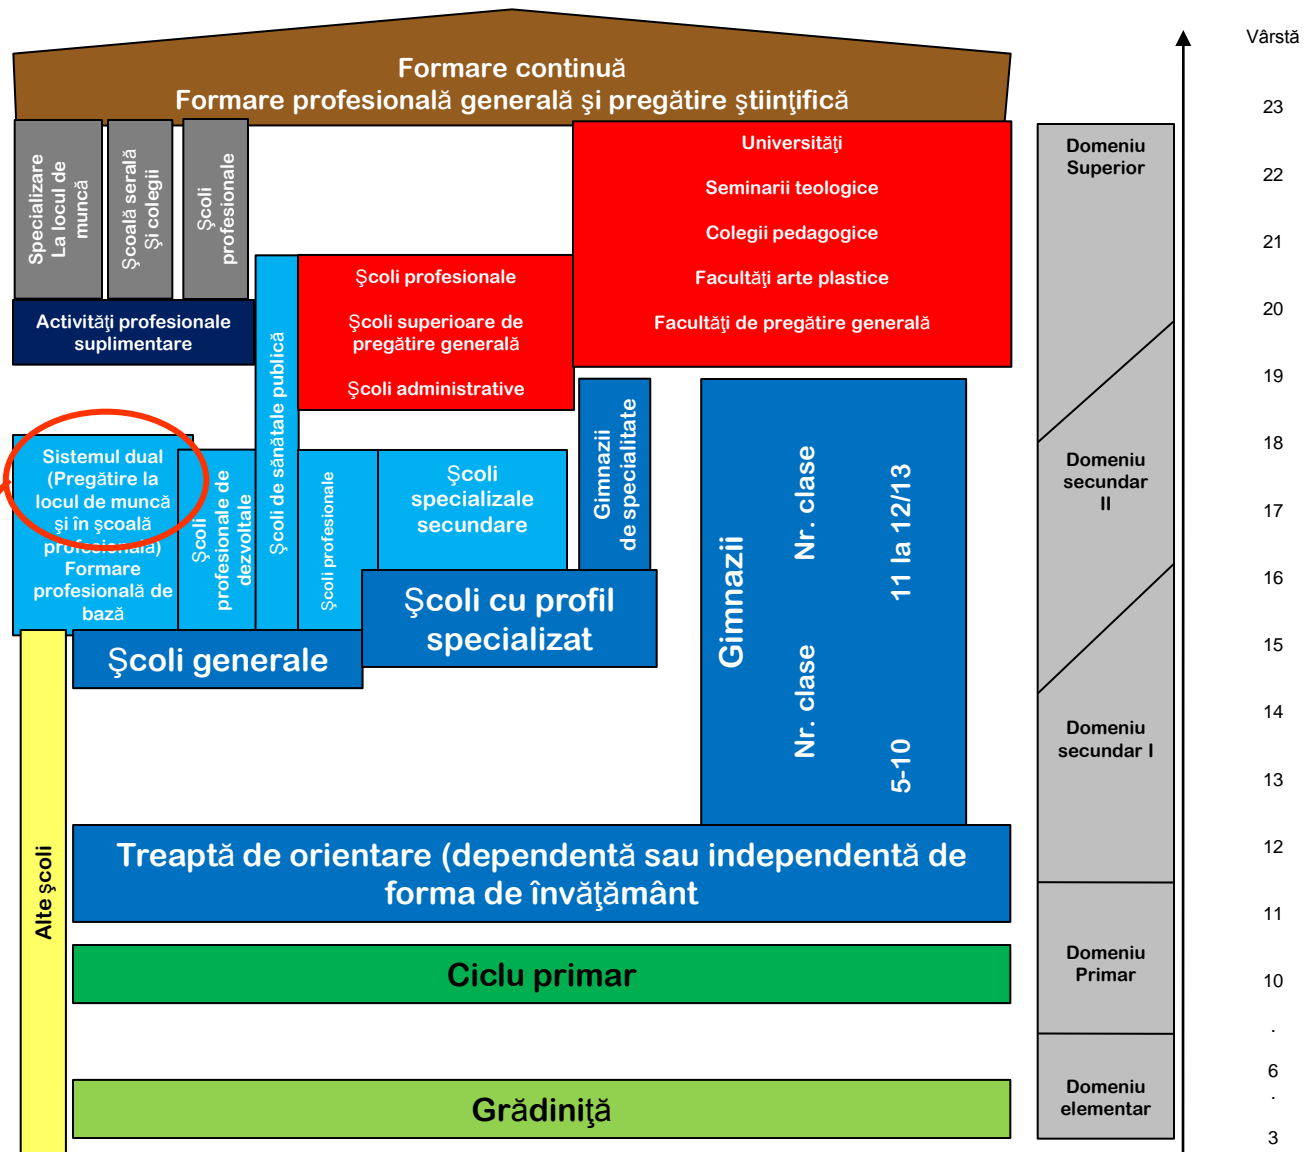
Formare continuă
Formare profesională generală şi pregătire ştiinţifică

Specializare La locul de muncă

Şcoală serală Şi colegii

Şcoli profesionale

Activităţi profesionale suplimentare

Universităţi
Seminarii teologice
Colegii pedagogice
Facultăţi arte plastice
Facultăţi de pregătire generală

Şcoli profesionale
Şcoli superioare de pregătire generală
Şcoli administrative

Şcoli de sănătate publică

Gimnazii de specialitate

Sistemul dual (Pregătire la locul de muncă şi în şcoală profesională)
Formare profesională de bază

Şcoli profesionale de dezvoltare

Şcoli profesionale

Şcoli specializale secundare

Şcoli cu profil specializat

Şcoli generale

Gimnazii
Nr. clase 11 la 12/13
Nr. clase 5-10

Treaptă de orientare (dependentă sau independentă de forma de învăţământ

Ciclu primar

Grădiniţă

Alte şcoli

Domeniu Superior
Domeniu secundar II
Domeniu secundar I
Domeniu Primar
Domeniu elementar

Vârstă
23
22
21
20
19
18
17
16
15
14
13
12
11
10
.
6
.
3